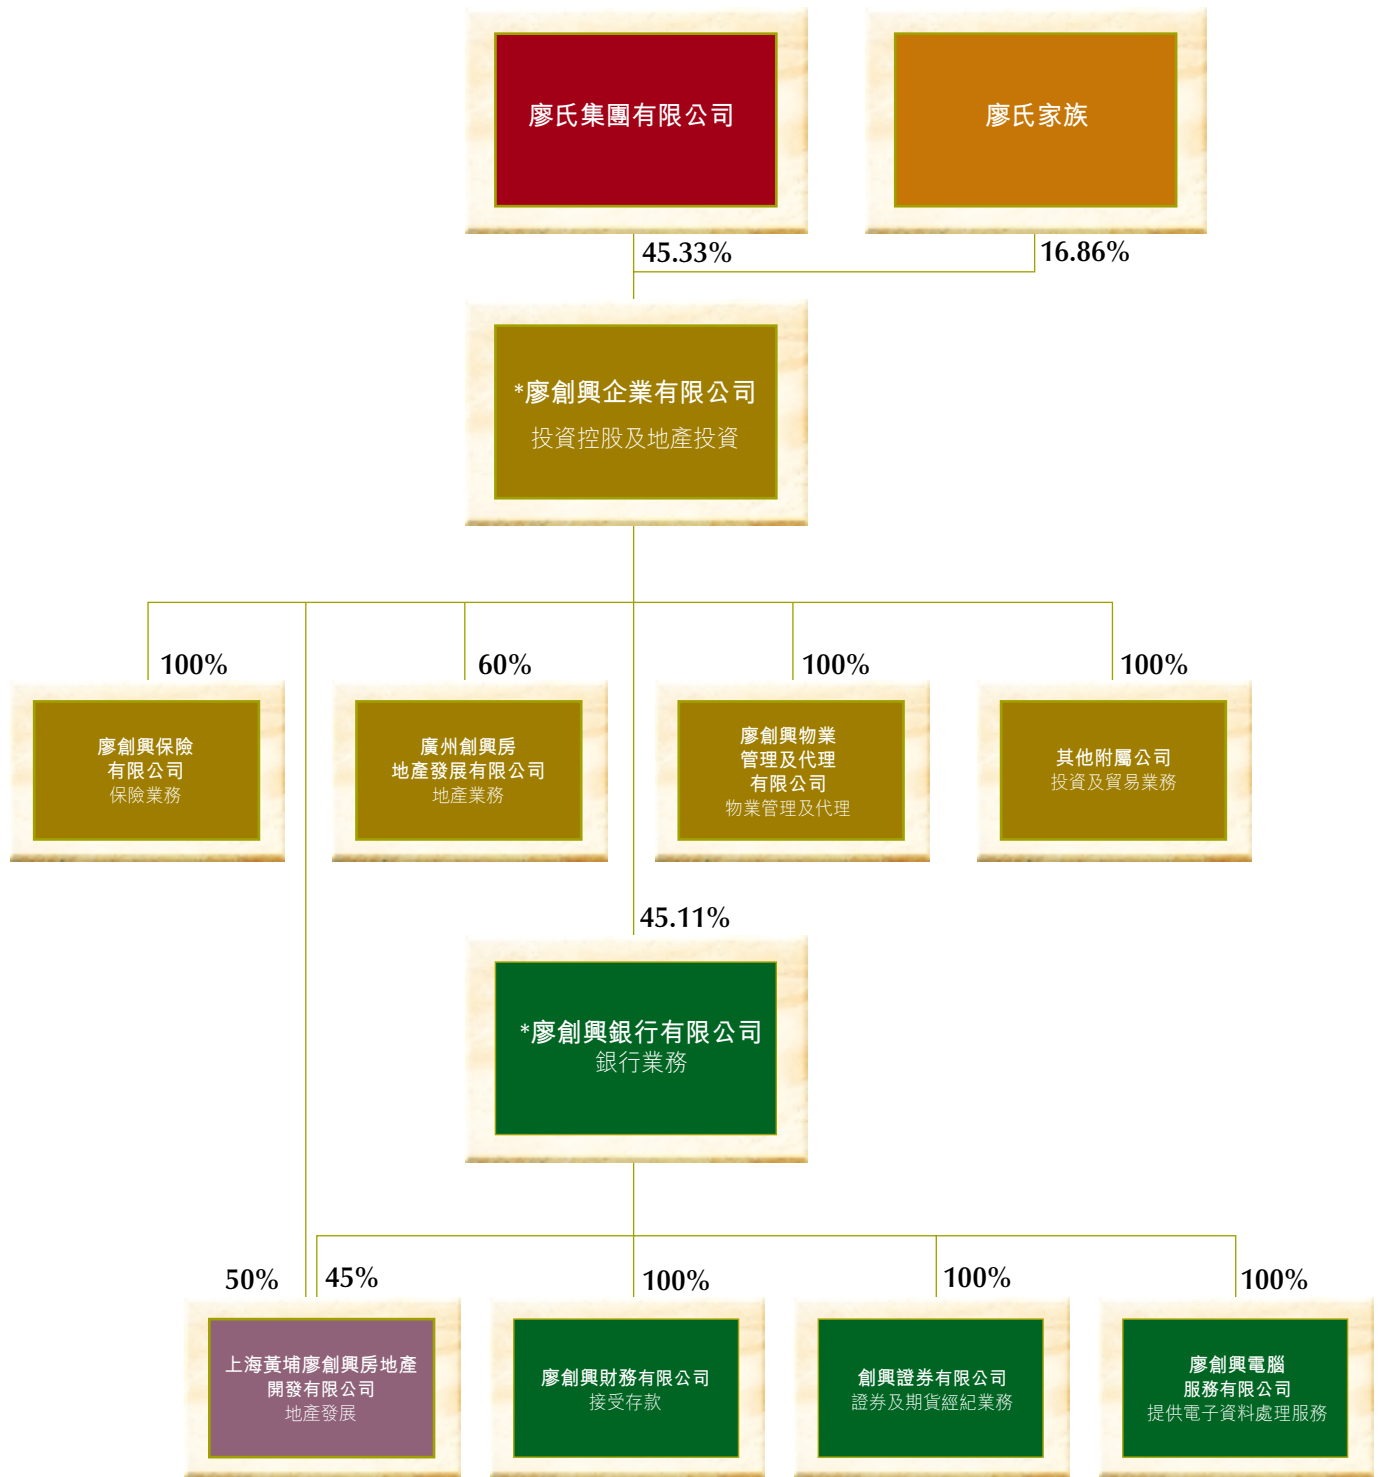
廖氏集團有限公司

廖氏家族

45.33%

16.86%

*廖創興企業有限公司
投資控股及地產投資

100%

廖創興保險有限公司
保險業務

60%

廣州創興房地產發展有限公司
地產業務

100%

廖創興物業管理及代理有限公司
物業管理及代理

100%

其他附屬公司
投資及貿易業務

45.11%

*廖創興銀行有限公司
銀行業務

50%

45%

上海黃埔廖創興房地產開發有限公司
地產發展

100%

廖創興財務有限公司
接受存款

100%

創興證券有限公司
證券及期貨經紀業務

100%

廖創興電腦服務有限公司
提供電子資料處理服務